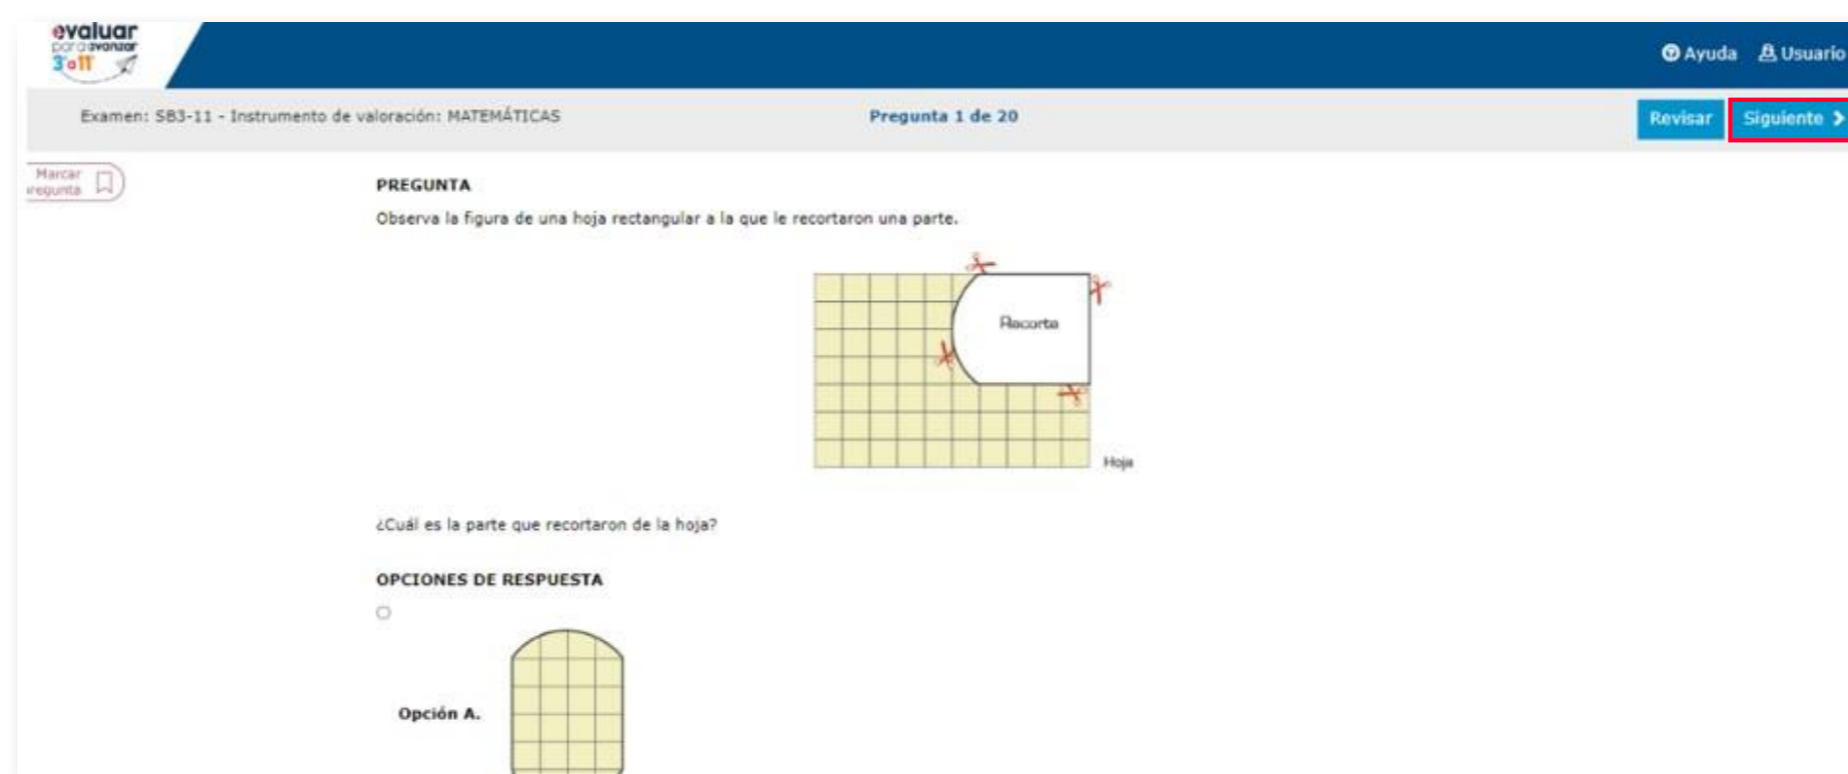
evaluar para avanzar 3° a 11°

Ayuda Usuario

Examen: SB3-11 - Instrumento de valoración: MATEMÁTICAS

Pregunta 1 de 20

Revisar

Siguiente

Marcar pregunta

PREGUNTA

Observa la figura de una hoja rectangular a la que le recortaron una parte.

Recorte

Hoja

¿Cuál es la parte que recortaron de la hoja?

OPCIONES DE RESPUESTA

Opción A.